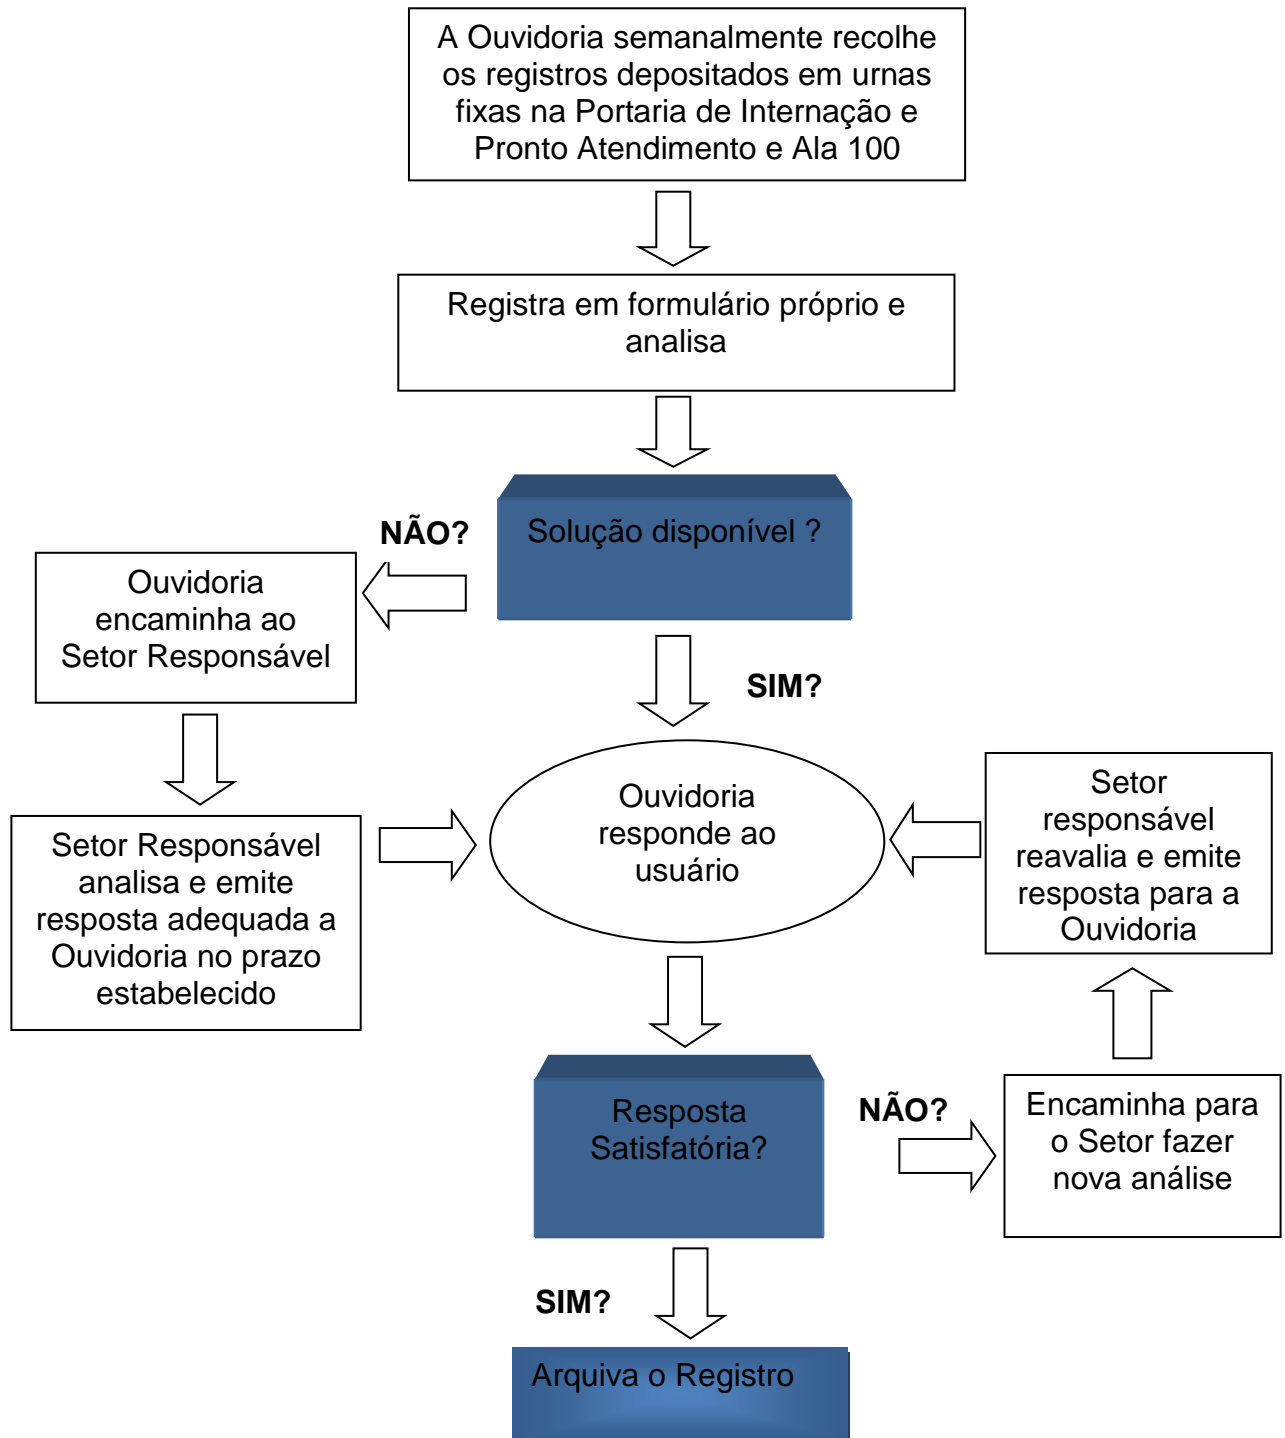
A Ouvidoria semanalmente recolhe os registros depositados em urnas fixas na Portaria de Internação e Pronto Atendimento e Ala 100

Registra em formulário próprio e analisa

Solução disponível ?

NÃO?

Ouvidoria encaminha ao Setor Responsável

SIM?

Setor Responsável analisa e emite resposta adequada a Ouvidoria no prazo estabelecido

Ouvidoria responde ao usuário

Setor responsável reavalia e emite resposta para a Ouvidoria

Resposta Satisfatória?

NÃO?

Encaminha para o Setor fazer nova análise

SIM?

Arquiva o Registro